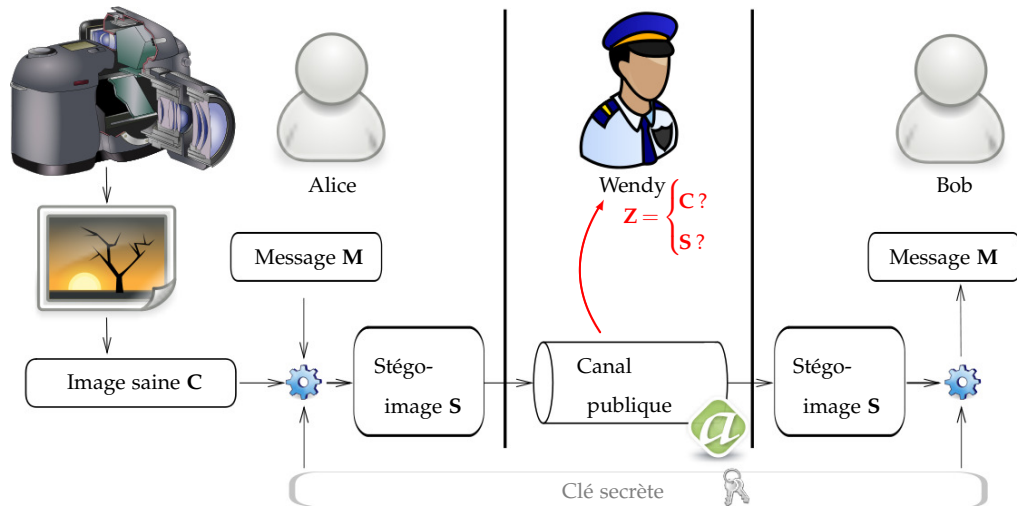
Alice

Wendy

Bob

$\mathbf{Z} = \begin{cases} \mathbf{C} ? \\ \mathbf{S} ? \end{cases}$

Message **M**

Message **M**

Image saine **C**

Stégo-image **S**

Canal publique

Stégo-image **S**

Clé secrète